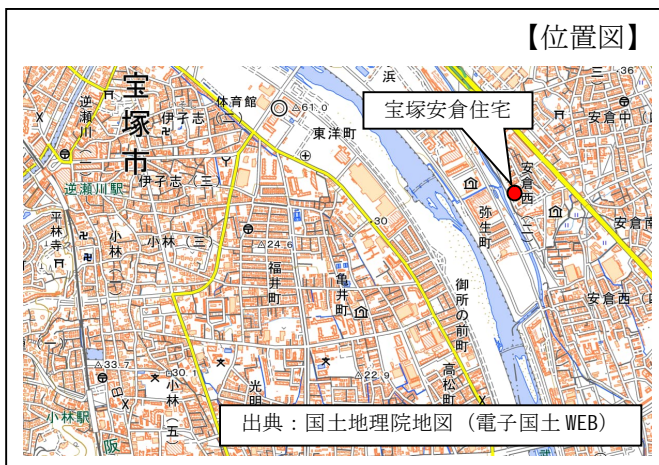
【位置図】

宝塚安倉住宅

宝塚市

逆瀬川

伊子志(二)

体育館

61.0

東洋町

浜

安倉中

安倉西(二)

安倉南

弥生町

伊子志(三)

逆瀬川駅

平林寺

小林

小林(三)

24.6

30

福井町

亀井町

御所の前町

安倉西

33.7

30

小林(五)

光明

22.9

高松町

小林駅

阪

出典:国土地理院地図(電子国土WEB)